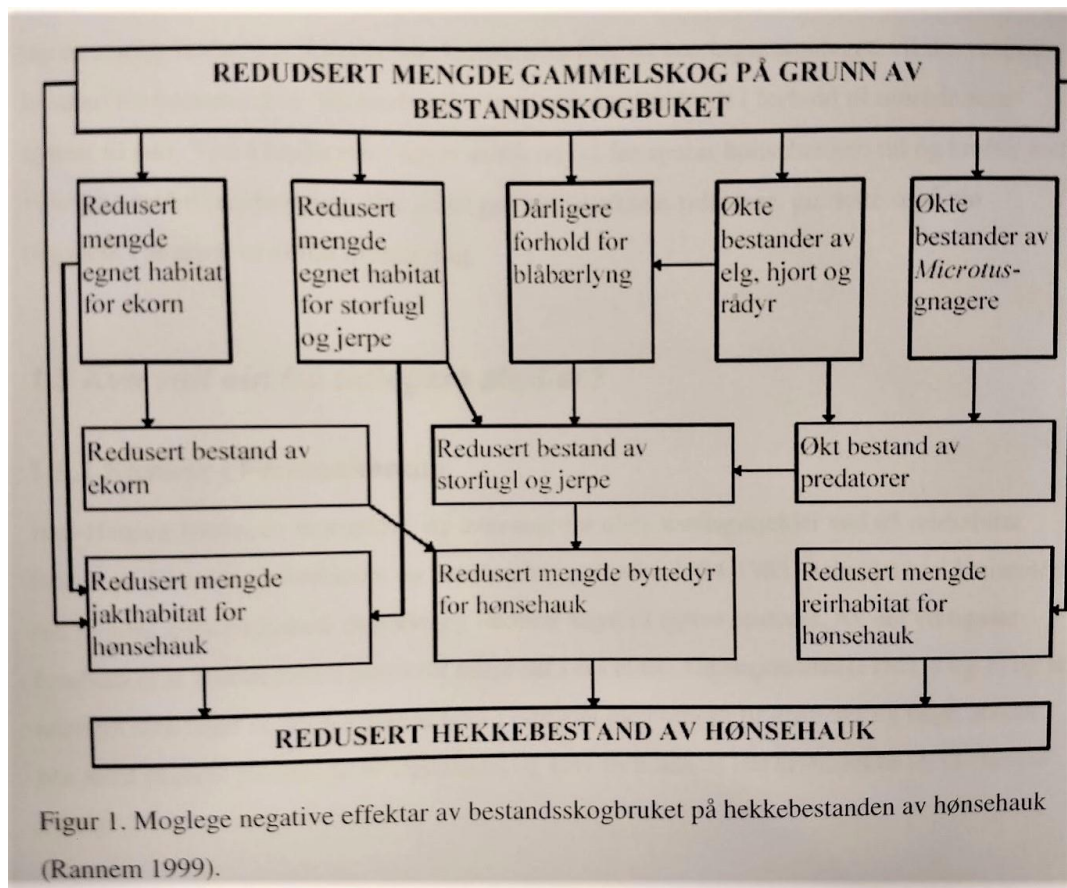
REDUDSERT MENGDE GAMMELSKOG PÅ GRUNN AV BESTANDSSKOGBUKET

Redusert mengde egnet habitat for ekorn

Redusert mengde egnet habitat for storfugl og jerpe

Dårligere forhold for blåbærlyng

Økte bestander av elg, hjort og rådyr

Økte bestander av *Microtus*-gnagere

Redusert bestand av ekorn

Redusert bestand av storfugl og jerpe

Økt bestand av predatorer

Redusert mengde jakthabitat for hønsehauk

Redusert mengde byttedyr for hønsehauk

Redusert mengde reirhabitat for hønsehauk

REDUSERT HEKKEBESTAND AV HØNSEHAUK

Figur 1. Moglege negative effektar av bestandsskogbruket på hekkebestanden av hønsehauk (Rannem 1999).